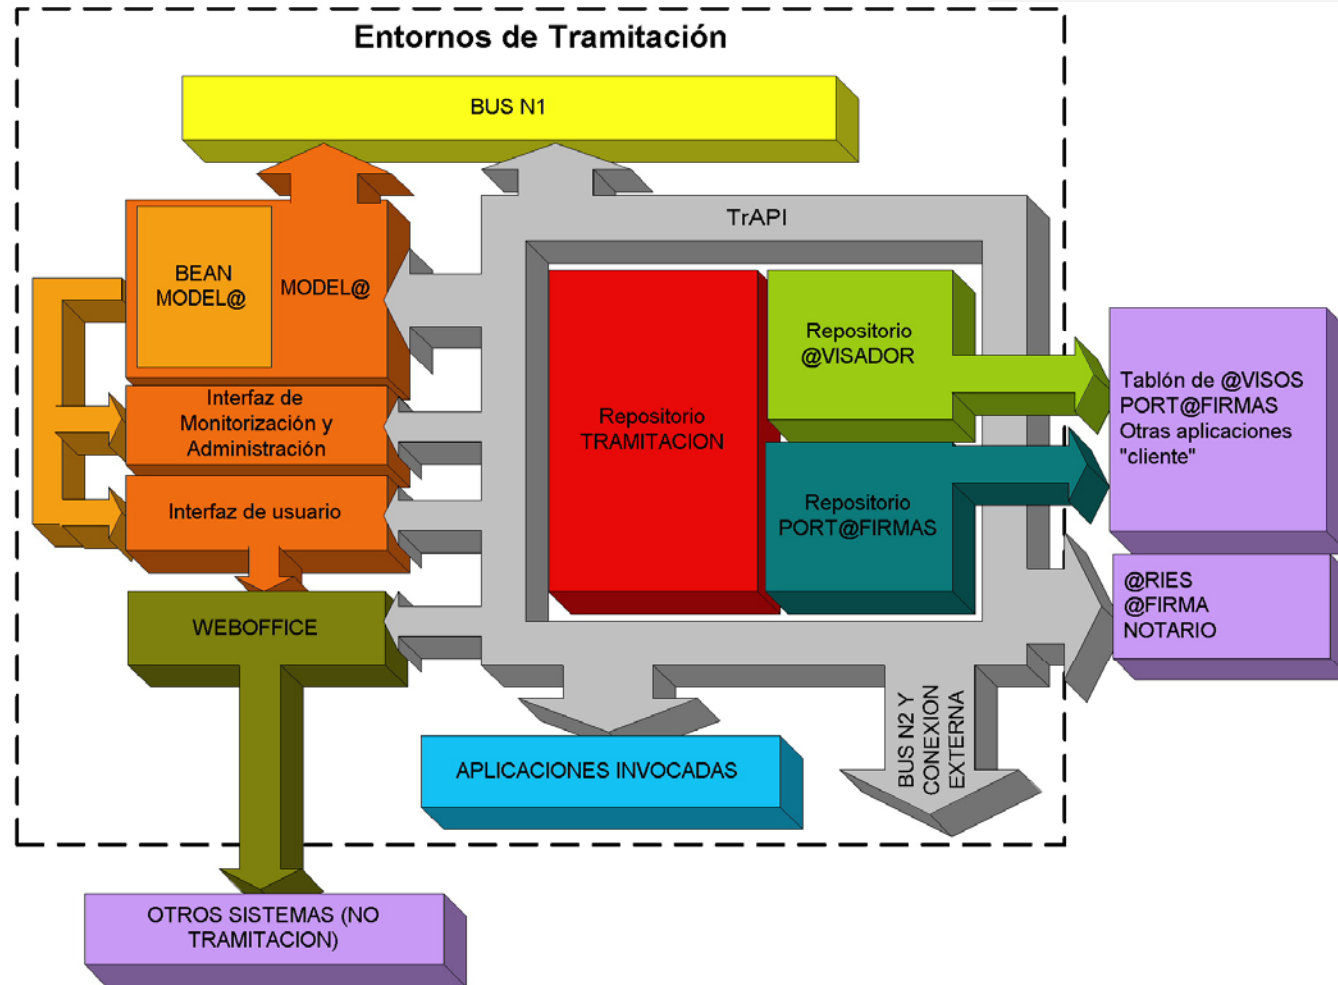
Entornos de Tramitación

BUS N1

TrAPI

BEAN MODEL@

MODEL@

Interfaz de Monitorización y Administración

Interfaz de usuario

WEBOFFICE

Repositorio TRAMITACION

Repositorio @VISADOR

Repositorio PORT@FIRMAS

Tablón de @VISOS
PORT@FIRMAS
Otras aplicaciones "cliente"

@RIES
@FIRMA
NOTARIO

APLICACIONES INVOCADAS

BUS N2 Y CONEXION EXTERNA

OTROS SISTEMAS (NO TRAMITACION)